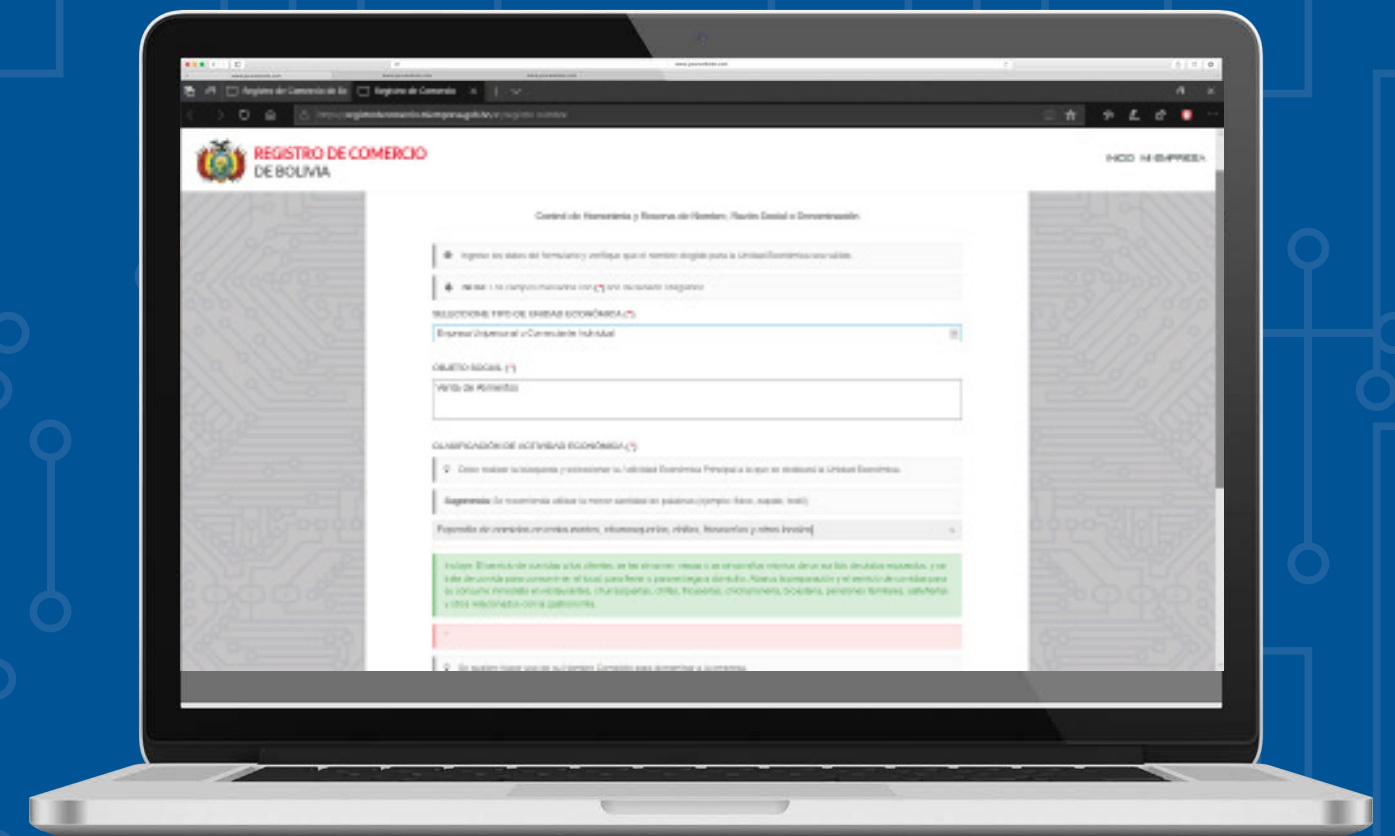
Registro de Comercio de Bo
Registro de Comercio

REGISTRO DE COMERCIO
DE BOLIVIA

INICIO MI EMPRESA

Control de Homonimia y Reserva de Nombre, Razón Social o Denominación

Ingrese los datos del formulario y verifique que el nombre elegido para la Unidad Económica sea válido.

Nota: Los campos marcados con (*) son de llenado obligatorio

SELECCIONE TIPO DE UNIDAD ECONÓMICA (*)

Empresa Unipersonal o Comerciante Individual

OBJETO SOCIAL (*)

Venta de Alimentos

CLASIFICACIÓN DE ACTIVIDAD ECONÓMICA (*)

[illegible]

Sugerencia: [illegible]

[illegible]

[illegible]

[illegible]